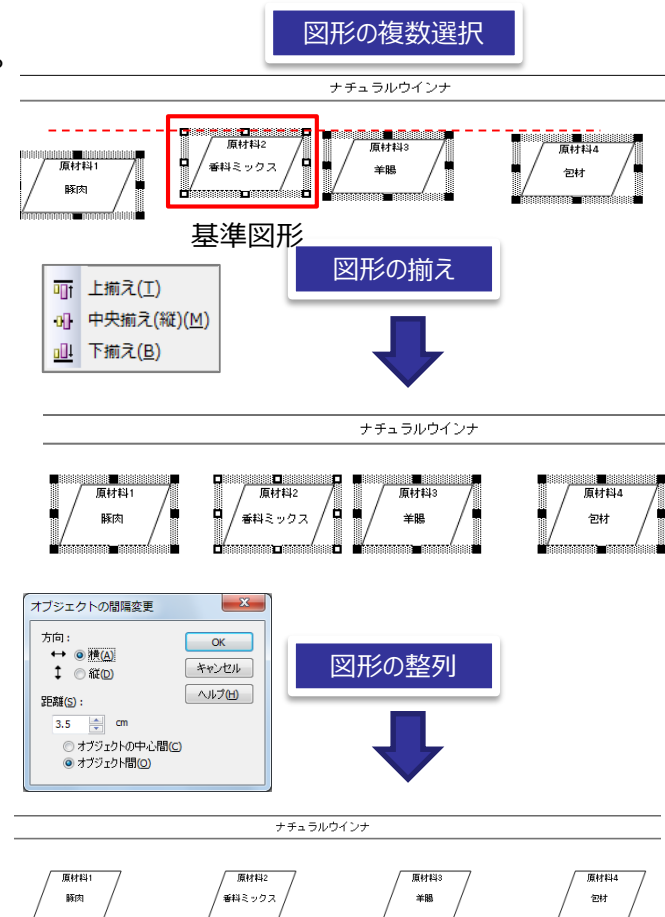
図形の複数選択

ナチュラルウインナ

原材料1
豚肉

原材料2
香料ミックス

原材料3
羊腸

原材料4
包材

基準図形

図形の揃え

上揃え(T)
中央揃え(縦)(M)
下揃え(B)

ナチュラルウインナ

原材料1
豚肉

原材料2
香料ミックス

原材料3
羊腸

原材料4
包材

オブジェクトの間隔変更

方向：
横(A)
縦(D)
距離(S)：
3.5
cm
オブジェクトの中心間(C)
オブジェクト間(O)

OK
キャンセル
ヘルプ(H)

図形の整列

ナチュラルウインナ

原材料1
豚肉

原材料2
香料ミックス

原材料3
羊腸

原材料4
包材